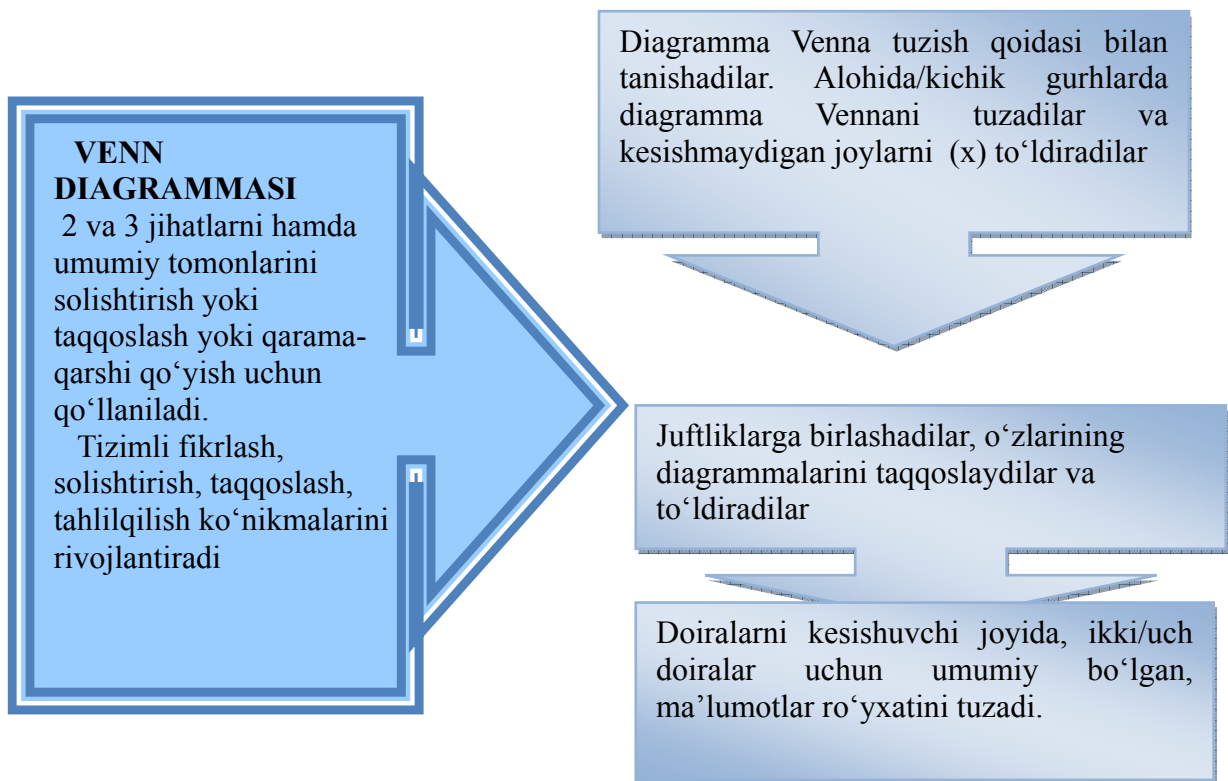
VENN DIAGRAMMASI
2 va 3 jihatlarni hamda umumiy tomonlarini solishtirish yoki taqqoslash yoki qarama-qarshi qo‘yish uchun qo‘llaniladi.
Tizimli fikrlash, solishtirish, taqqoslash, tahlilqilish ko‘nikmalarini rivojlantiradi

Diagramma Venna tuzish qoidasi bilan tanishadilar. Alohida/kichik gurhlarda diagramma Vennani tuzadilar va kesishmaydigan joylarni (x) to‘ldiradilar

Juftliklarga birlashadilar, o‘zlarining diagrammalarini taqqoslaydilar va to‘ldiradilar

Doiralarni kesishuvchi joyida, ikki/uch doiralar uchun umumiy bo‘lgan, ma’lumotlar ro‘yxatini tuzadi.